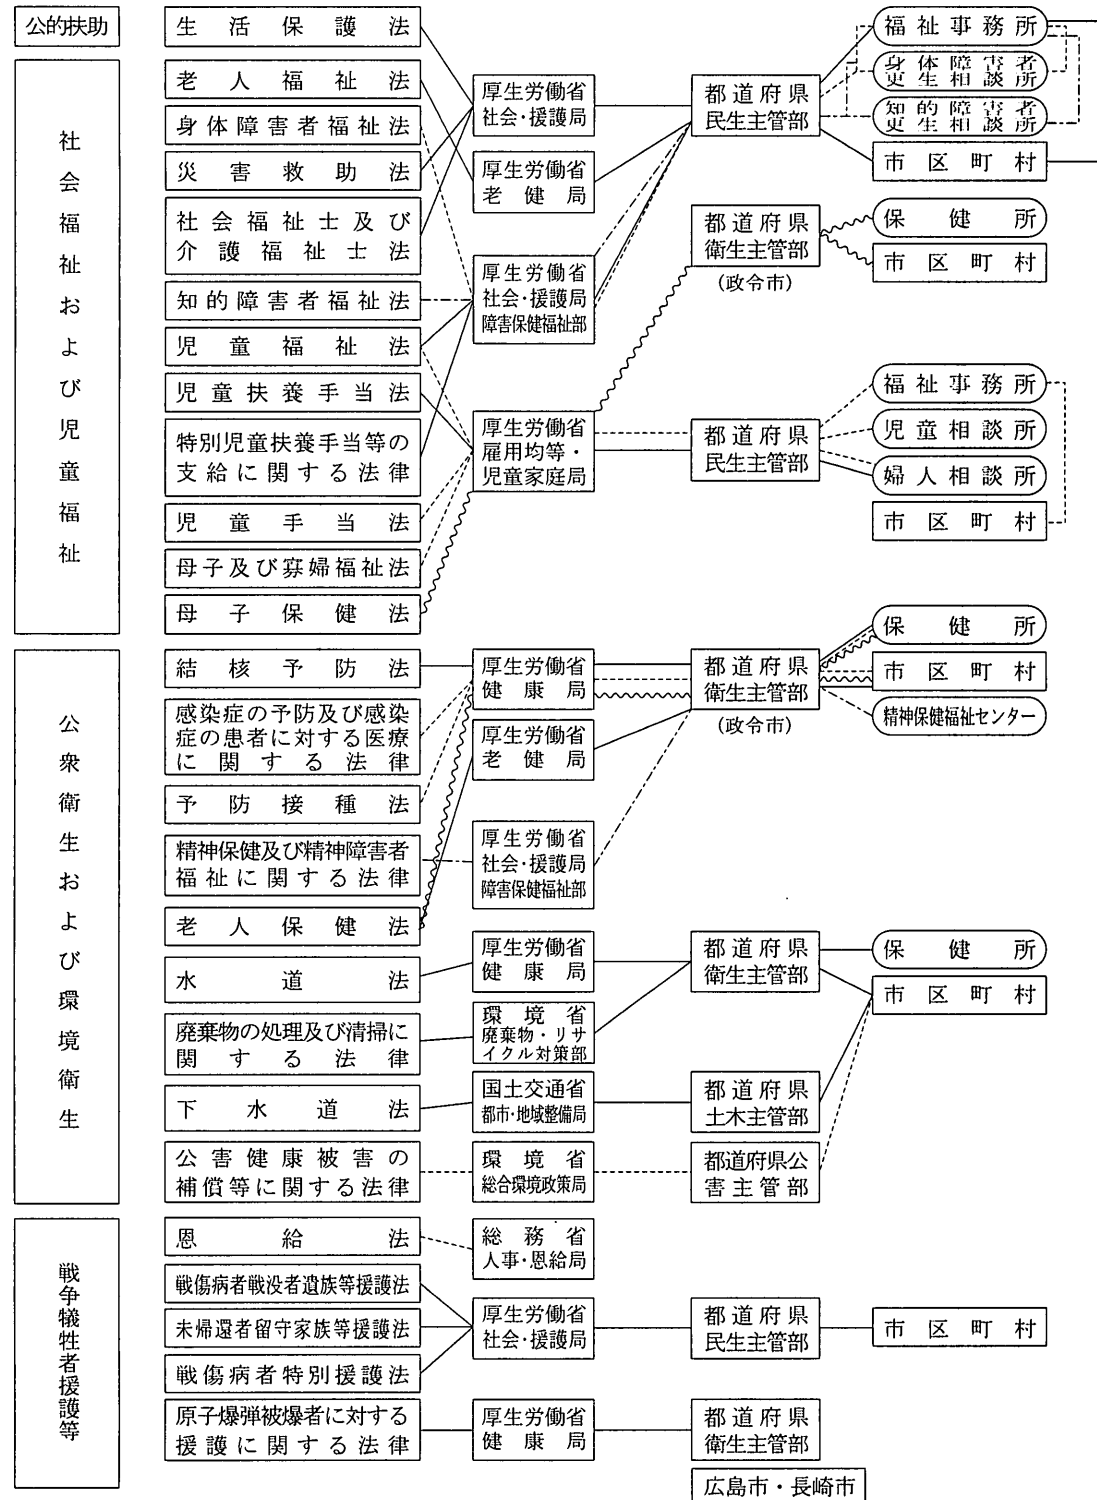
公的扶助

生活保護法

社会福祉および児童福祉

老人福祉法
身体障害者福祉法
災害救助法
社会福祉士及び介護福祉士法
知的障害者福祉法
児童福祉法
児童扶養手当法
特別児童扶養手当等の支給に関する法律
児童手当法
母子及び寡婦福祉法
母子保健法

厚生労働省 社会・援護局
厚生労働省 老健局
厚生労働省 社会・援護局 障害保健福祉部
厚生労働省 雇用均等・児童家庭局

都道府県 民生主管部
都道府県 衛生主管部
（政令市）
都道府県 民生主管部

福祉事務所
身体障害者更生相談所
知的障害者更生相談所
市区町村
保健所
市区町村
福祉事務所
児童相談所
婦人相談所
市区町村

公衆衛生および環境衛生

結核予防法
感染症の予防及び感染症の患者に対する医療に関する法律
予防接種法
精神保健及び精神障害者福祉に関する法律
老人保健法
水道法
廃棄物の処理及び清掃に関する法律
下水道法
公害健康被害の補償等に関する法律

厚生労働省 健康局
厚生労働省 老健局
厚生労働省 社会・援護局 障害保健福祉部
厚生労働省 健康局
環境省 廃棄物・リサイクル対策部
国土交通省 都市・地域整備局
環境省 総合環境政策局

都道府県 衛生主管部
（政令市）
都道府県 衛生主管部
都道府県 土木主管部
都道府県公害主管部

保健所
市区町村
精神保健福祉センター
保健所
市区町村

戦争犠牲者援護等

恩給法
戦傷病者戦没者遺族等援護法
未帰還者留守家族等援護法
戦傷病者特別援護法
原子爆弾被爆者に対する援護に関する法律

総務省 人事・恩給局
厚生労働省 社会・援護局
厚生労働省 健康局

都道府県 民生主管部
都道府県 衛生主管部
広島市・長崎市

市区町村